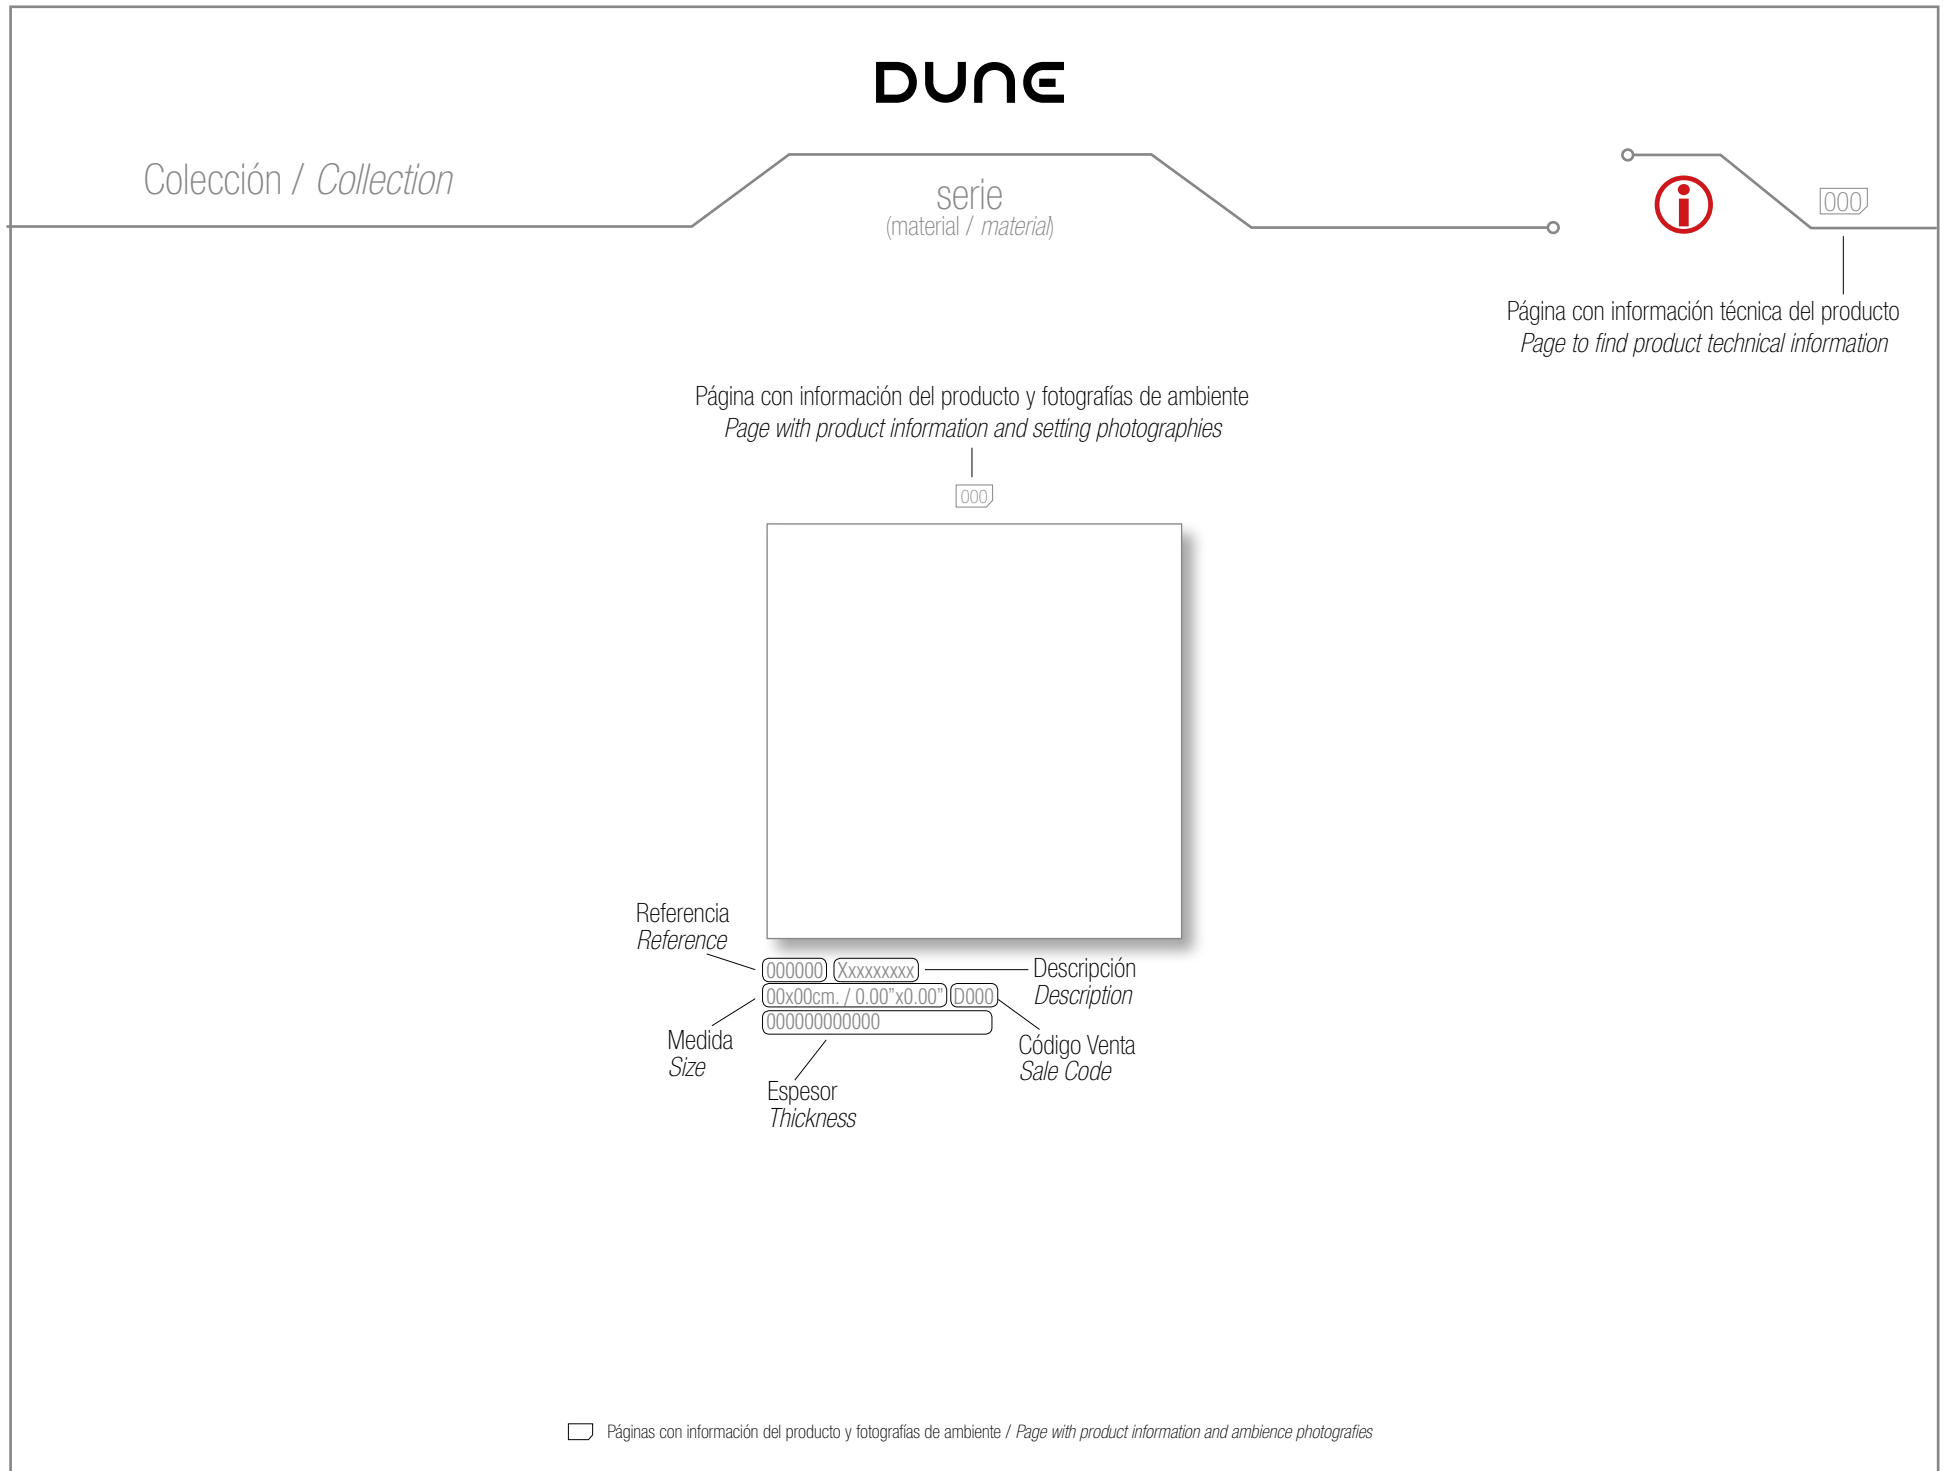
DUNE

Colección / *Collection*

serie
(material / *material*)

i

000

Página con información técnica del producto
*Page to find product technical information*

Página con información del producto y fotografías de ambiente
*Page with product information and setting photographies*

000

Referencia
*Reference*

000000 Xxxxxxxxx

Descripción
*Description*

00x00cm. / 0.00"x0.00" D000

000000000000

Medida
*Size*

Código Venta
*Sale Code*

Espesor
*Thickness*

Páginas con información del producto y fotografías de ambiente / *Page with product information and ambience photografies*